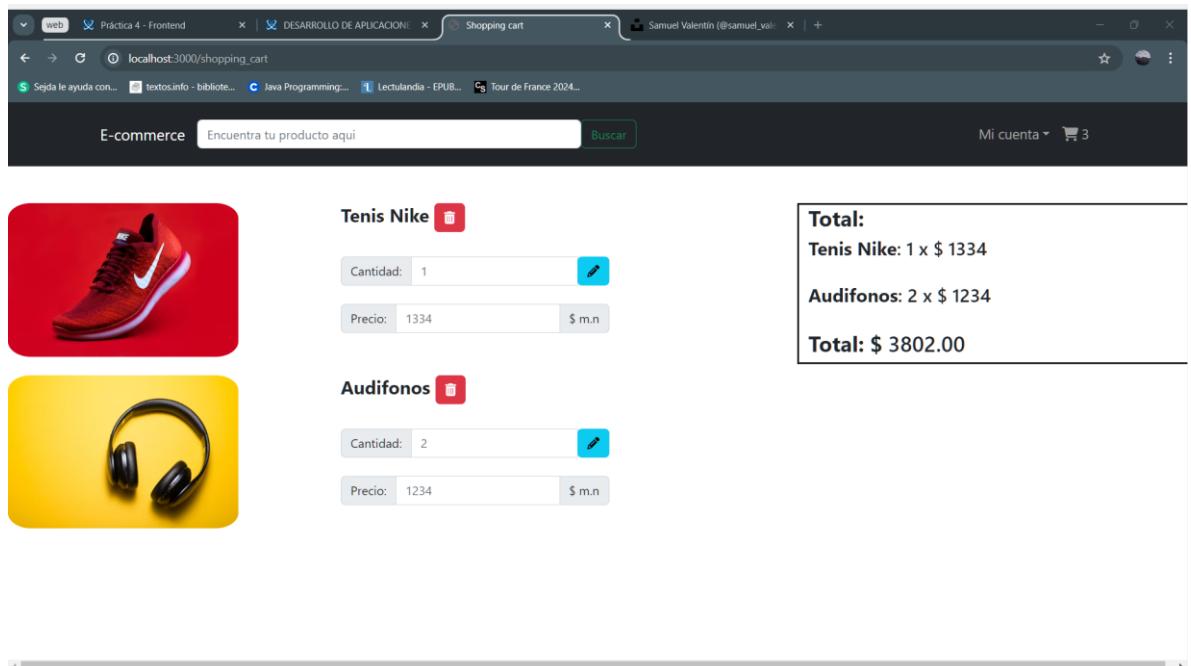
web Práctica 4 - Frontend × DESARROLLO DE APLICACIONE × Shopping cart × Samuel Valentín (@samuel_vale × +

localhost:3000/shopping_cart

Sejda le ayuda con... textos.info - bibliote... Java Programming:... Lectulandia - EPUB... Tour de France 2024...

E-commerce Encuentra tu producto aqui Buscar Mi cuenta 3

Tenis Nike

Cantidad: 1

Precio: 1334 $ m.n

Audifonos

Cantidad: 2

Precio: 1234 $ m.n

Total:

Tenis Nike: 1 x $ 1334

Audifonos: 2 x $ 1234

Total: $ 3802.00